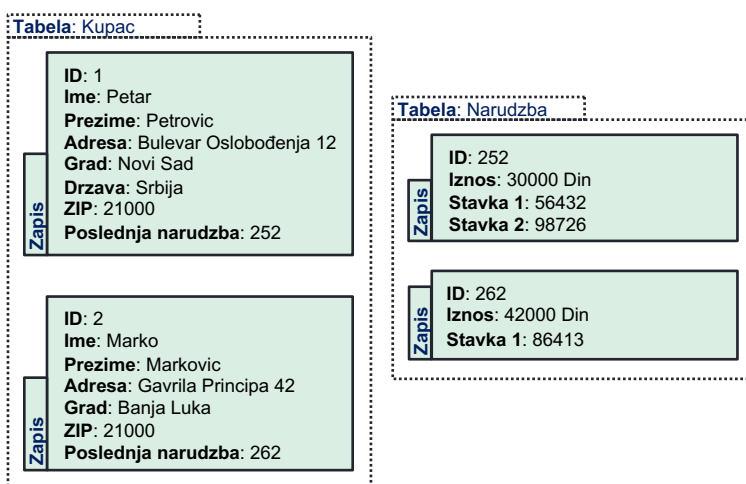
Tabela: Kupac

Zapis

ID: 1
Ime: Petar
Prezime: Petrovic
Adresa: Bulevar Oslobođenja 12
Grad: Novi Sad
Drzava: Srbija
ZIP: 21000
Poslednja narudzba: 252

Zapis

ID: 2
Ime: Marko
Prezime: Markovic
Adresa: Gavrila Principa 42
Grad: Banja Luka
ZIP: 21000
Poslednja narudzba: 262

Tabela: Narudzba

Zapis

ID: 252
Iznos: 30000 Din
Stavka 1: 56432
Stavka 2: 98726

Zapis

ID: 262
Iznos: 42000 Din
Stavka 1: 86413